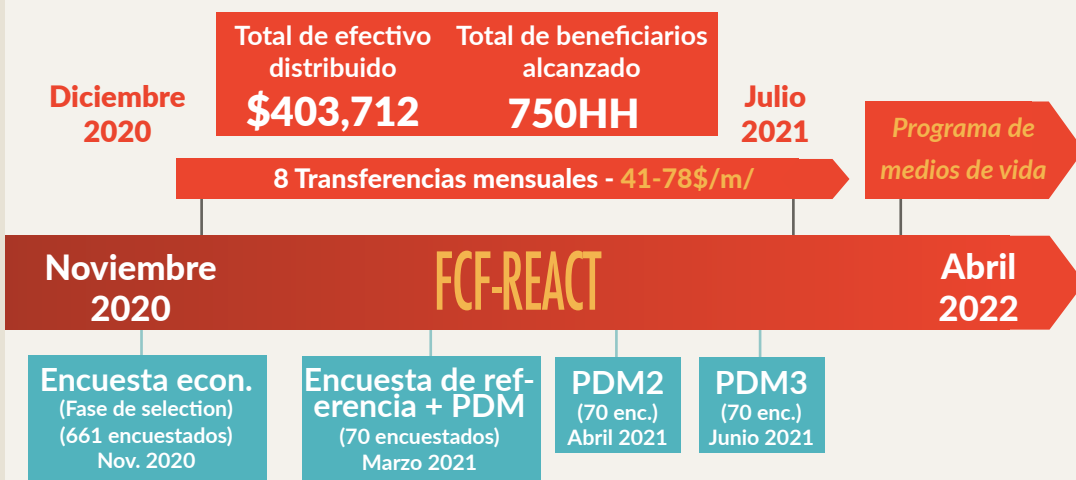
Total de efectivo distribuido
$403,712

Total de beneficiarios alcanzado
750HH

Diciembre 2020

Julio 2021

Programa de medios de vida

8 Transferencias mensuales - 41-78$/m/

Noviembre 2020

FCF-REACT

Abril 2022

Encuesta econ.
(Fase de selection)
(661 encuestados)
Nov. 2020

Encuesta de referencia + PDM
(70 encuestados)
Marzo 2021

PDM2
(70 enc.)
Abril 2021

PDM3
(70 enc.)
Junio 2021